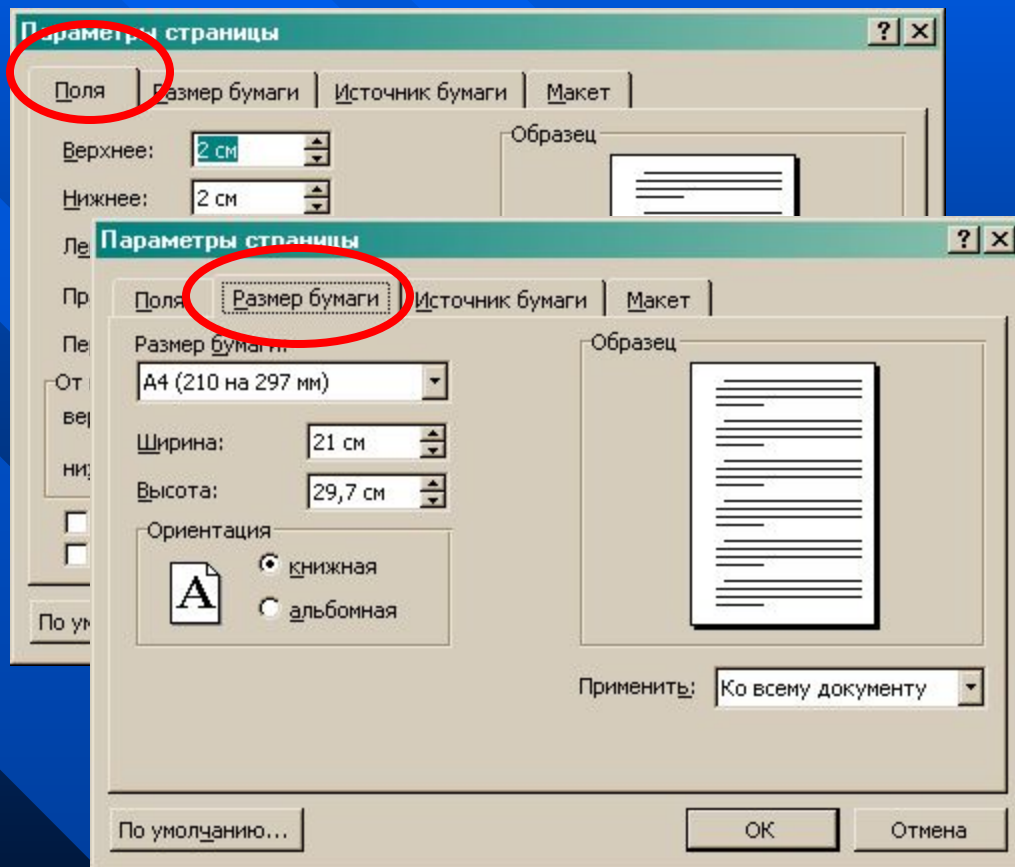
Параметры страницы
?
Поля
Размер бумаги
Источник бумаги
Макет
Верхнее: 2 см
Нижнее: 2 см
Ле
Пр
Пе
От
вер
низ
По ум
Образец

Параметры страницы
?
Поля
Размер бумаги
Источник бумаги
Макет
Размер бумаги:
A4 (210 на 297 мм)
Ширина: 21 см
Высота: 29,7 см
Ориентация
A
книжная
альбомная
Образец
Применить: Ко всему документу
По умолчанию...
OK
Отмена